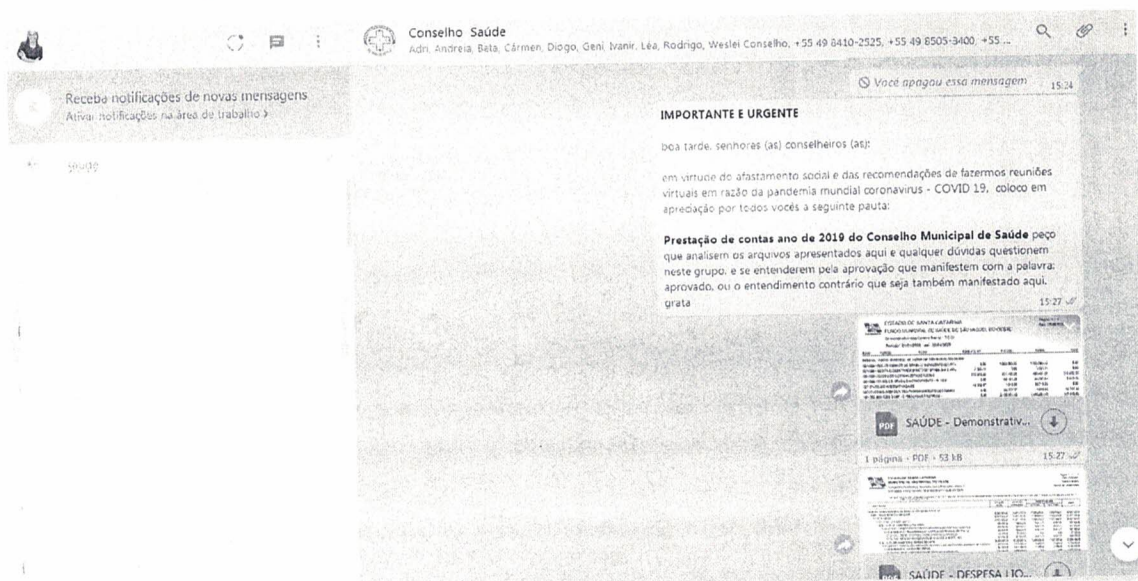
Conselho Saúde
Adri, Andreia, Beta, Cármen, Diogo, Geni, Ivanir, Léa, Rodrigo, Weslei Conselho, +55 49 8410-2525, +55 49 8505-3400, +55 ...

Receba notificações de novas mensagens
Ativar notificações na área de trabalho >

saúde

Você apagou essa mensagem 15:24

IMPORTANTE E URGENTE

boa tarde, senhoras (as) conselheiros (as):

em virtude do afastamento social e das recomendações de fazermos reuniões virtuais em razão da pandemia mundial coronavirus - COVID 19, coloco em apreciação por todos vocês a seguinte pauta:

Prestação de contas ano de 2019 do Conselho Municipal de Saúde peço que analisem os arquivos apresentados aqui e qualquer dúvidas questionem neste grupo, e se entenderem pela aprovação que manifestem com a palavra: aprovado, ou o entendimento contrário que seja também manifestado aqui. grata
15:27

ESTADO DE SANTA CATARINA
FUNDO MUNICIPAL DE SAÚDE DE SÃO MIGUEL DO OESTE
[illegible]

PDF SAÚDE - Demonstrativ...
1 página · PDF · 53 kB 15:27

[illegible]

PDF SAÚDE - DESPESA LIQ...